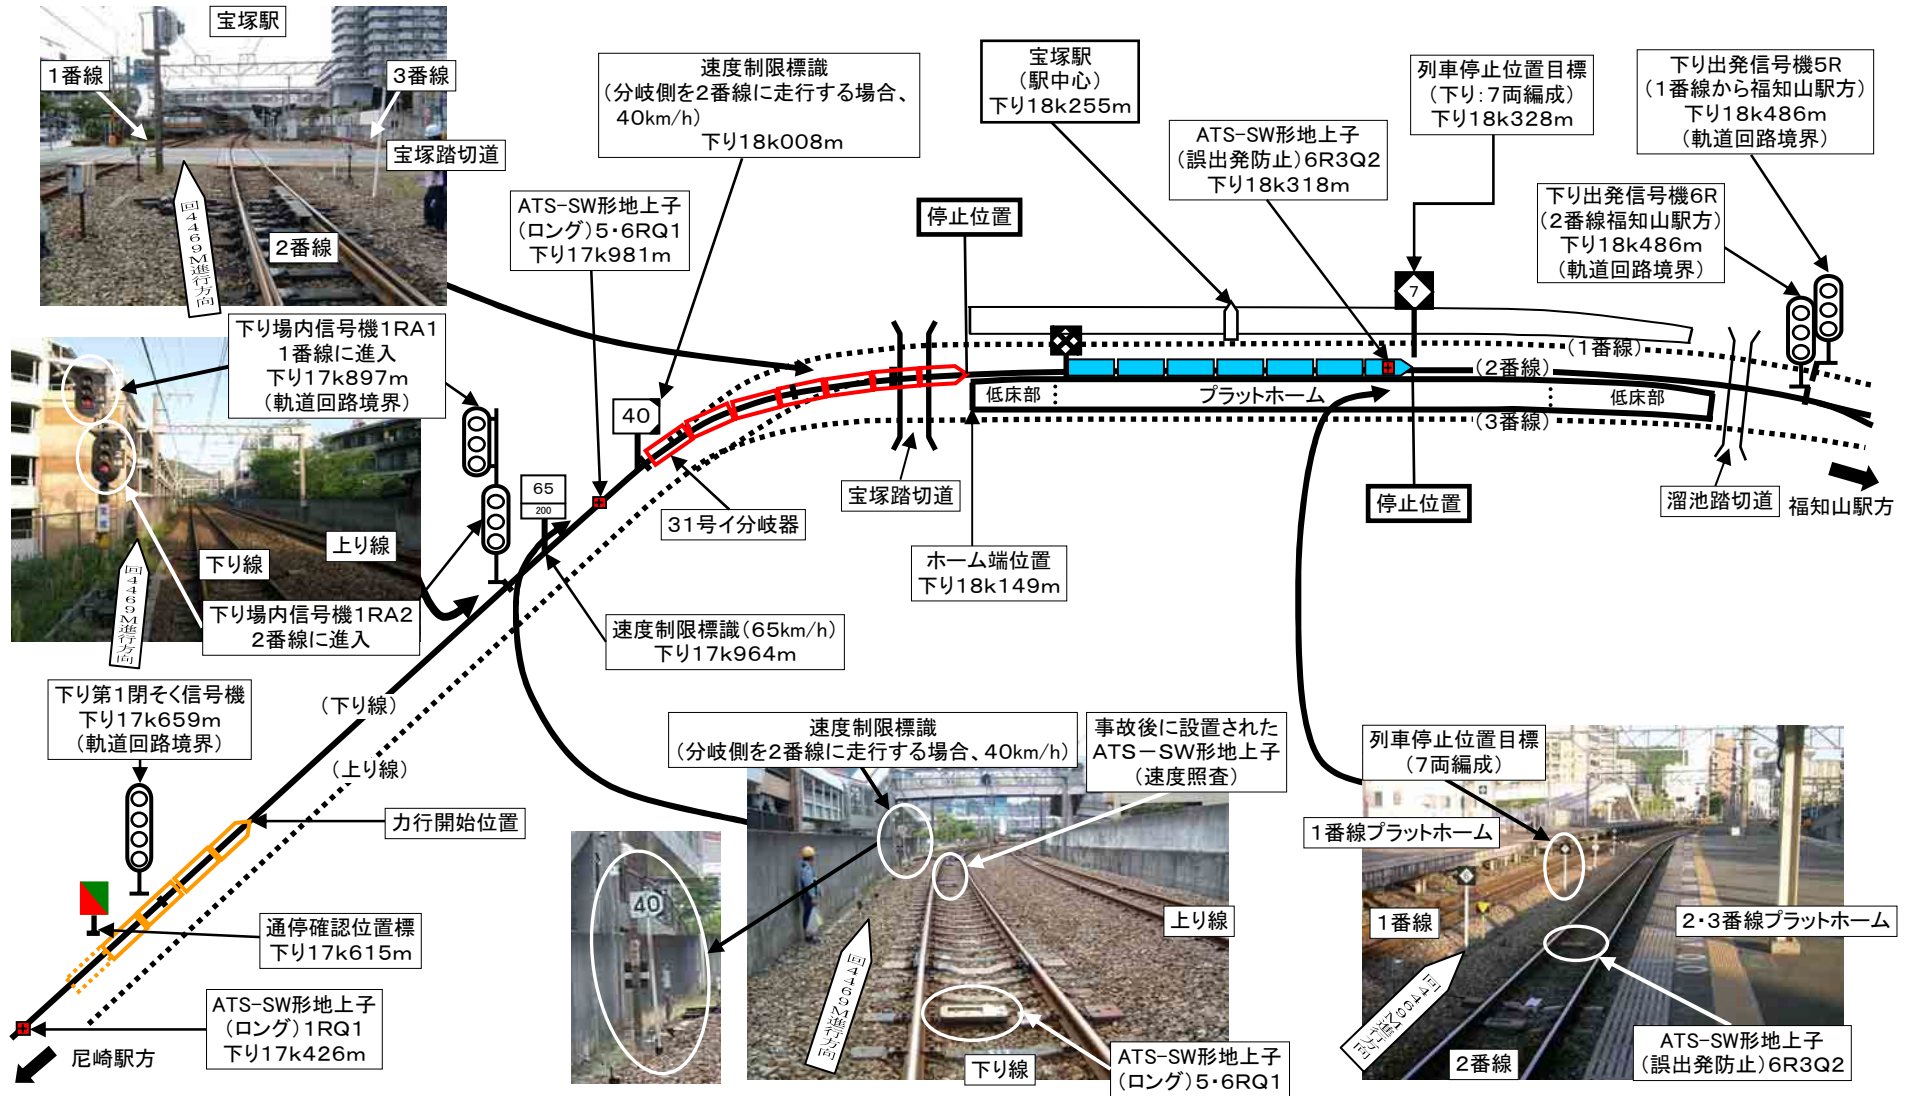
宝塚駅

1番線

3番線

宝塚踏切道

回4469M進行方向

2番線

速度制限標識
(分岐側を2番線に走行する場合、40km/h)
下り18k008m

宝塚駅
(駅中心)
下り18k255m

ATS-SW形地上子
(誤出発防止)6R3Q2
下り18k318m

列車停止位置目標
(下り:7両編成)
下り18k328m

下り出発信号機5R
(1番線から福知山駅方)
下り18k486m
(軌道回路境界)

下り出発信号機6R
(2番線福知山駅方)
下り18k486m
(軌道回路境界)

ATS-SW形地上子
(ロング)5・6RQ1
下り17k981m

停止位置

7

(1番線)

(2番線)

低床部

プラットホーム

低床部

(3番線)

下り場内信号機1RA1
1番線に進入
下り17k897m
(軌道回路境界)

40

65
200

31号イ分岐器

宝塚踏切道

停止位置

溜池踏切道

福知山駅方

ホーム端位置
下り18k149m

下り線

上り線

回4469M進行方向

下り場内信号機1RA2
2番線に進入

速度制限標識(65km/h)
下り17k964m

下り第1閉そく信号機
下り17k659m
(軌道回路境界)

(下り線)

(上り線)

速度制限標識
(分岐側を2番線に走行する場合、40km/h)

事故後に設置された
ATS-SW形地上子
(速度照査)

列車停止位置目標
(7両編成)

1番線プラットホーム

力行開始位置

40

上り線

1番線

2・3番線プラットホーム

回4469M進行方向

通停確認位置標
下り17k615m

回4469M進行方向

ATS-SW形地上子
(ロング)1RQ1
下り17k426m

尼崎駅方

下り線

ATS-SW形地上子
(ロング)5・6RQ1

2番線

ATS-SW形地上子
(誤出発防止)6R3Q2